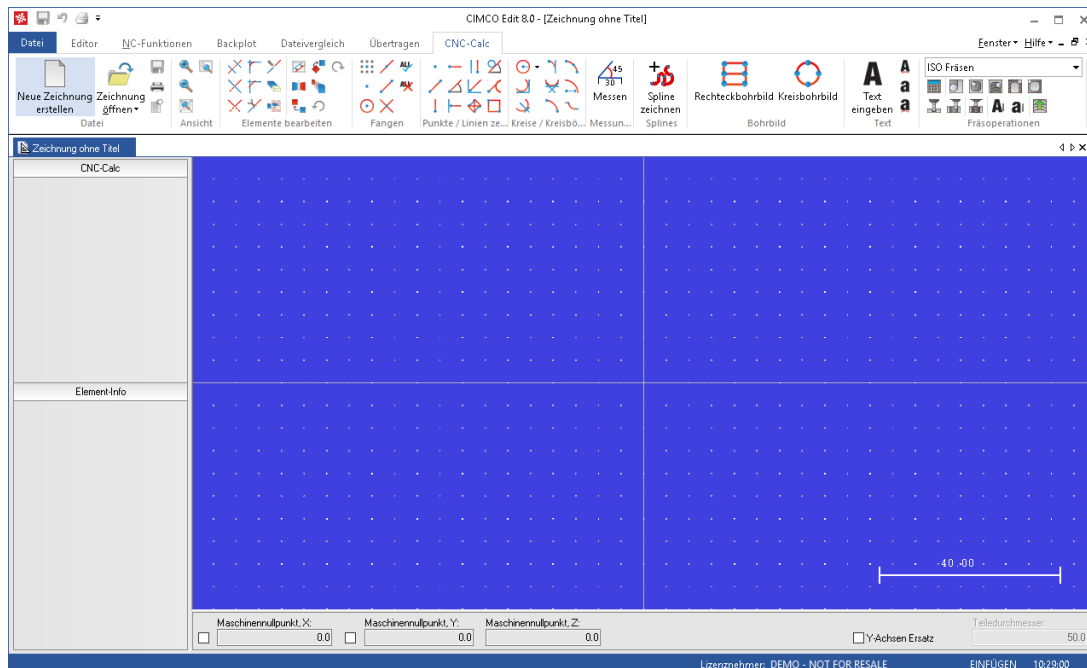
CIMCO Edit 8.0 - [Zeichnung ohne Titel]

Datei | Editor | NC-Funktionen | Backplot | Dateivergleich | Übertragen | CNC-Calc

Fenster ▾ Hilfe ▾

Neue Zeichnung erstellen
Zeichnung öffnen ▾
Datei
Ansicht
Elemente bearbeiten
Fangen
Punkte / Linien ze...
Kreise / Kreisbö...
45
30
Messen
Messun...
Spline zeichnen
Splines
Rechteckbohrbild
Kreisbohrbild
Bohrbild
A
Text eingeben
A a a
Text
ISO Fräsen
Fräsoperationen

Zeichnung ohne Titel

CNC-Calc

Element-Info

40.00

Maschinennullpunkt, X:
0.0
Maschinennullpunkt, Y:
0.0
Maschinennullpunkt, Z:
0.0
Y-Achsen Ersatz
Teiledurchmesser
50.0

Lizenznehmer: DEMO - NOT FOR RESALE
EINFÜGEN
10:29:00